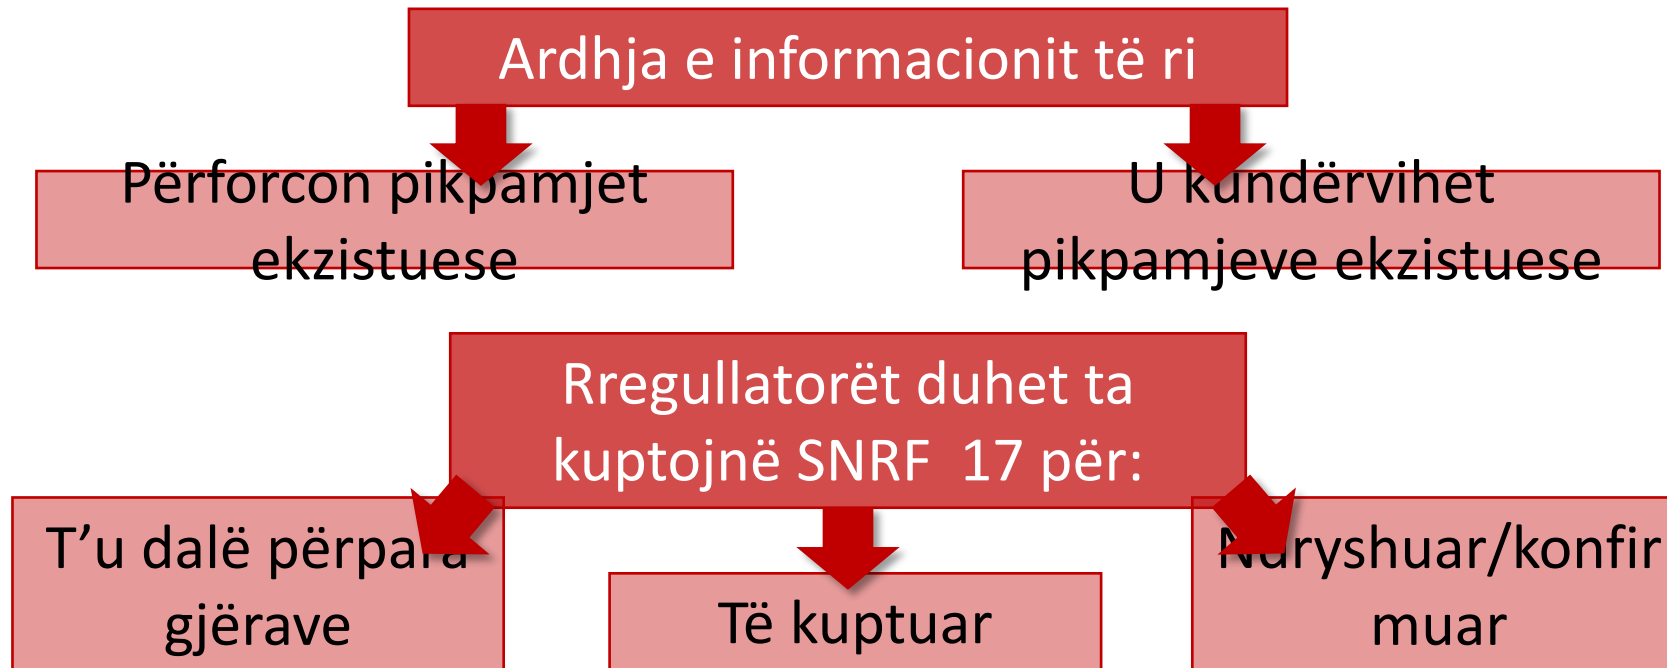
Ardhja e informacionit të ri

Përforcon pikpamjet ekzistuese

U kundërvihet pikpamjeve ekzistuese

Rregullatorët duhet ta kuptojnë SNRF 17 për:

T'u dalë përpara gjërave

Të kuptuar

Nuryshuar/konfirmuar